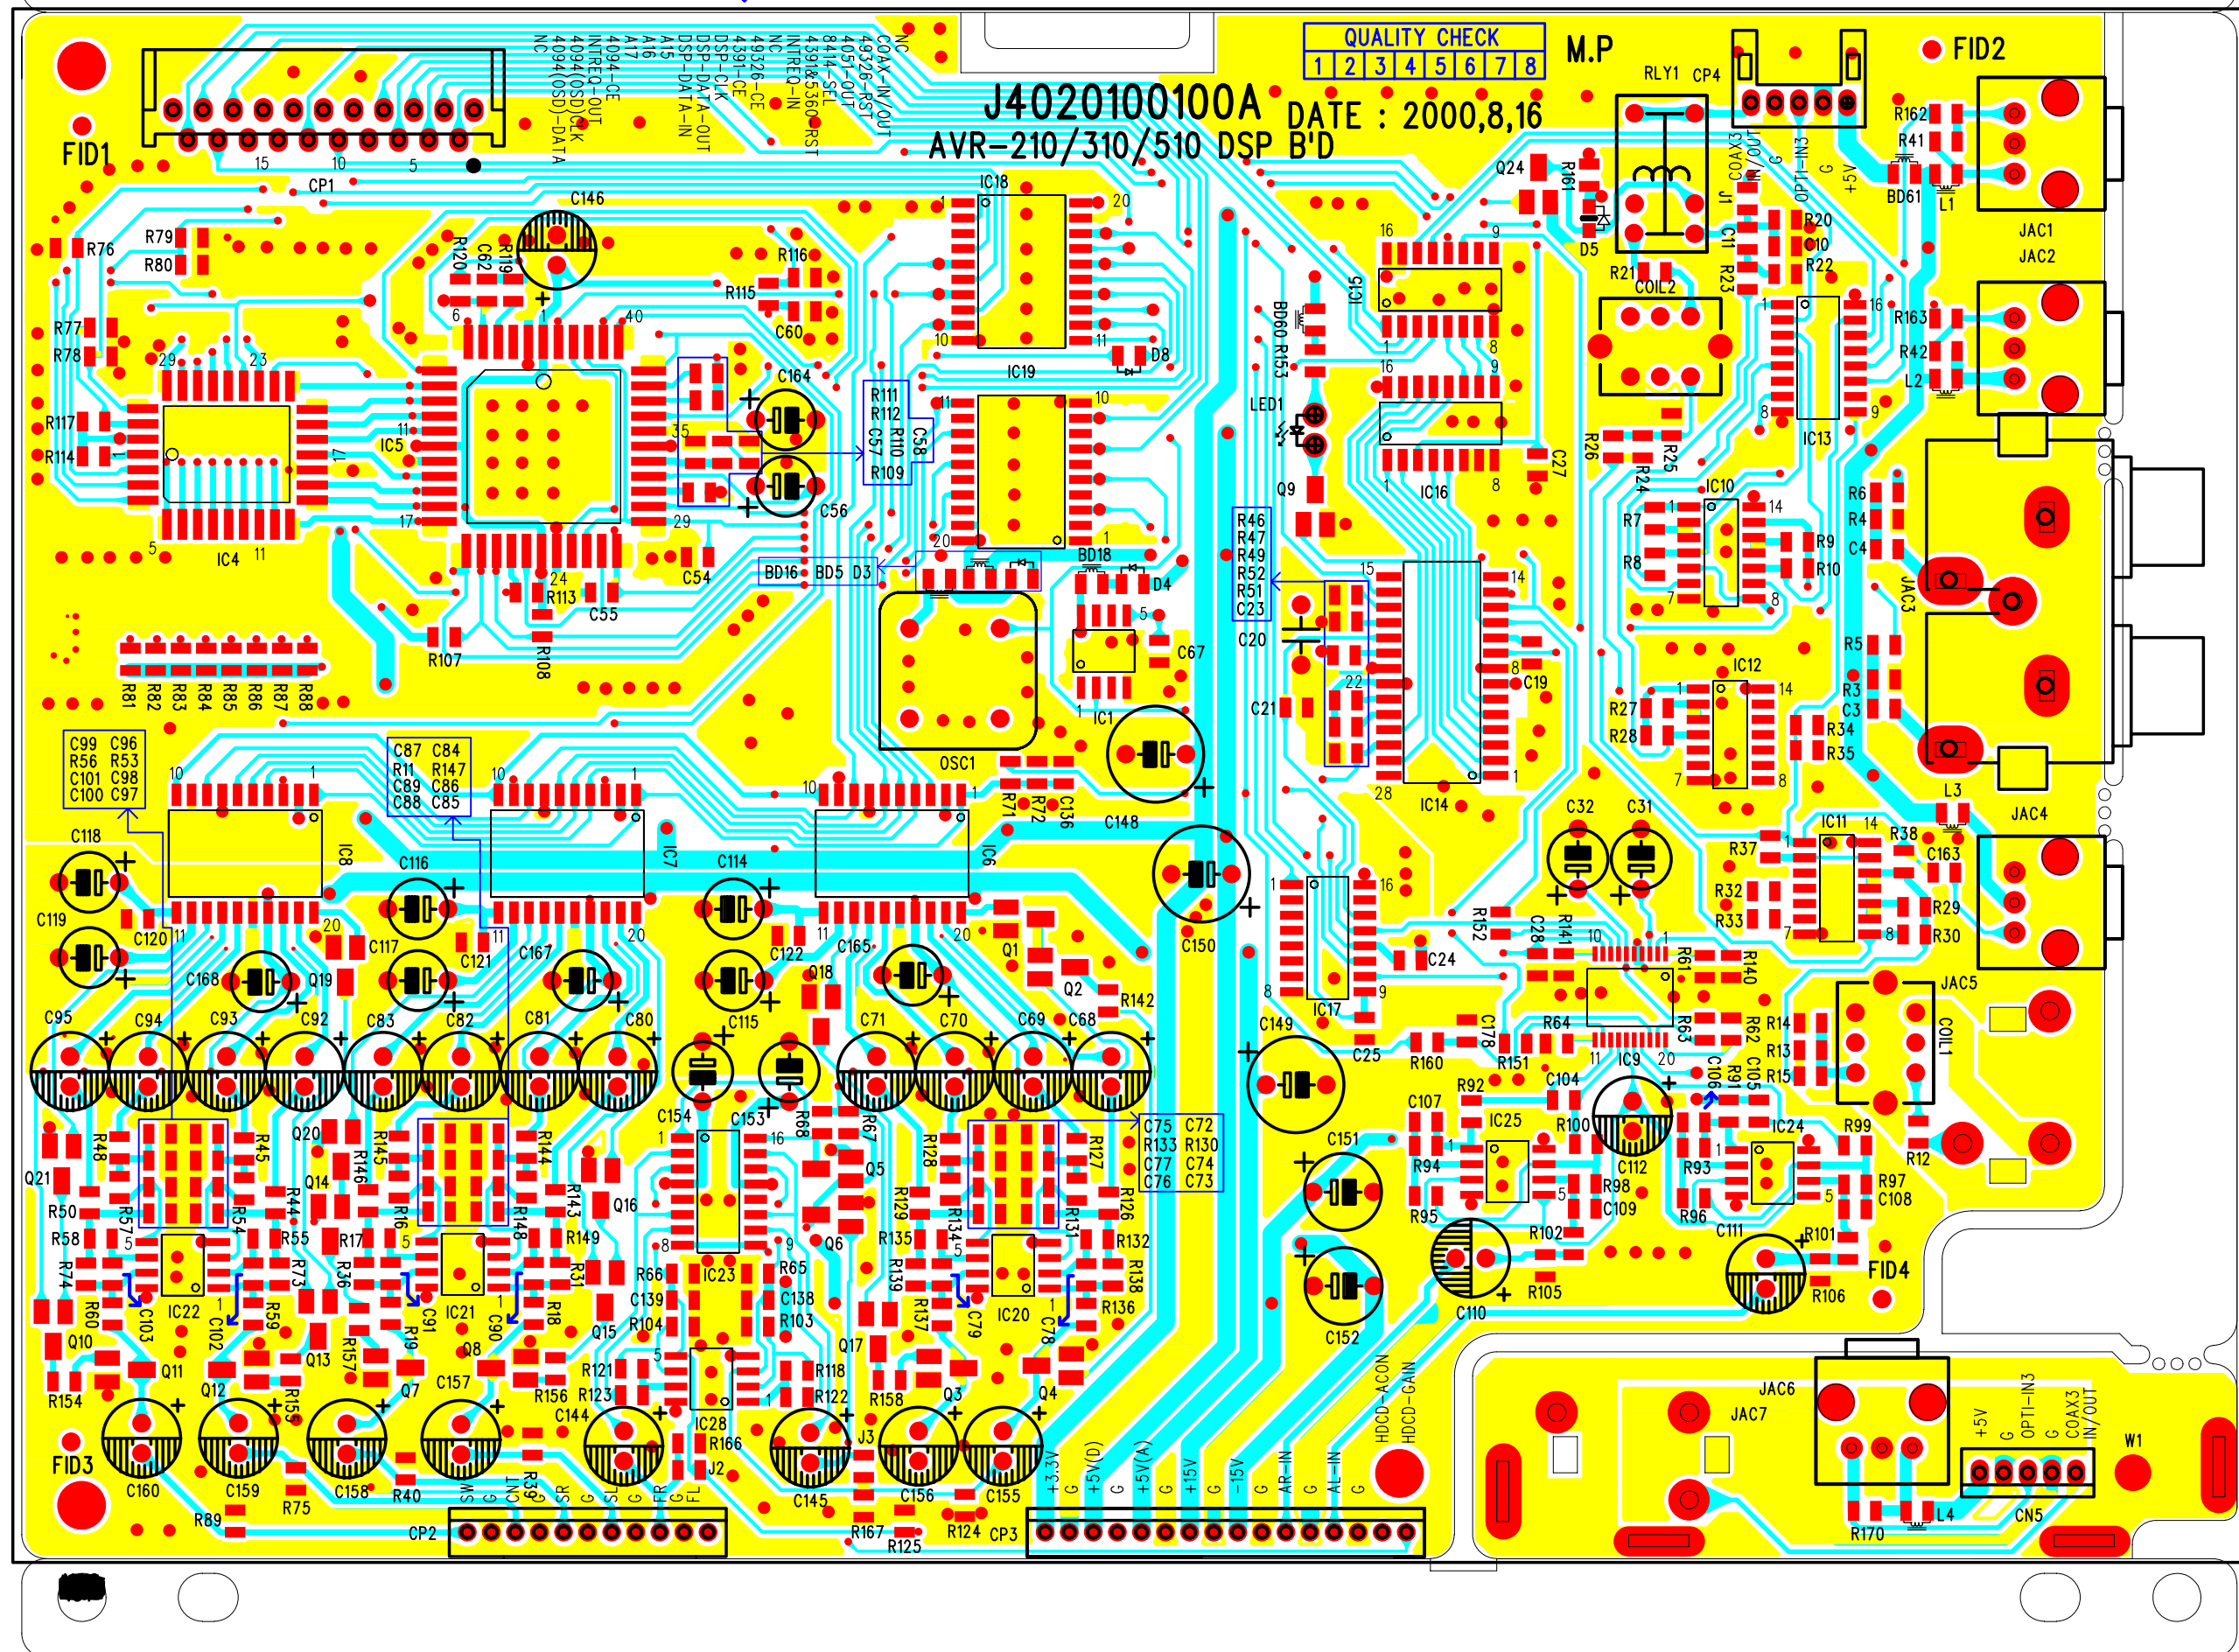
QUALITY CHECK
| 1 | 2 | 3 | 4 | 5 | 6 | 7 | 8 |
|---|---|---|---|---|---|---|---|

M.P

FID2

FID1

J4020100100A
AVR-210/310/510 DSP B'D
DATE : 2000,8,16

NC
COAX-IN/OUT
49326-RST
4051-OUT
8414-SEL
4391&5360-RST
INTREQ-IN
NC
49326-CE
4391-CE
DSP-CLK
DSP-DATA-OUT
DSP-DATA-IN
A15
A16
A17
4094-CE
INTREQ-OUT
4094(OSD)-CLK
4094(OSD)-DATA
NC

CP1 15 10 5
RLY1 CP4 Q24 R161 D5 R21 COIL2 J1 COAX3 IN/OUT G OPTI-IN3 G +5V R162 R41 BD61 L1 JAC1 JAC2 C11 R23 R20 C10 R22 R163 R42 L2
C146 R79 R76 R80 R120 C62 R119 R116 R115 C60 IC18 20 IC19 D8 BD60 R153 IC15 16 9 8 LED1 Q9
R77 R78 R117 R114 IC5 IC4 C164 C56 R111 R112 C57 R110 C58 R109 C54 R113 C55 BD16 BD5 D3 BD18 D4 C67 IC1 R46 R47 R49 R52 R51 C23 C20 C21 IC16 C27 R26 R24 R25 IC13 IC10 R7 R8 R9 R10 R6 R4 C4 JAC3 R5 R3 C3 R34 R35 IC12 R27 R28 IC14 C19 L3 JAC4
R107 R108 R81 R82 R83 R84 R85 R86 R87 R88 OSC1 C148 R71 R72 C136
C99 C96 R56 R53 C101 C98 C100 C97
C87 C84 R11 R147 C89 C86 C88 C85
C118 C119 C120 IC8 C116 C117 C121 IC7 C114 C122 C167 IC6 C165 Q1 Q2 R142 C150 IC17 C24 R152 C28 R141 R61 R140 C32 C31 R37 R32 R33 IC11 R38 C163 R29 R30
C168 Q19 C95 C94 C93 C92 C83 C82 C81 C80 C115 Q18 C71 C70 C69 C68 C149 C25 R160 C178 R151 R64 R63 R62 C105 C106 IC9 R14 R13 R15 JAC5 COIL1
C154 C153 R68 R67 C75 C72 R133 R130 C77 C74 C76 C73 C151 R92 C107 IC25 R94 R95 C104 R100 C112 R98 C109 R102 R93 R96 C111 IC24 R99 R12 R97 C108 R101
R48 Q21 R50 R58 R74 R80 Q10 R154 R45 R57 Q20 R44 R54 R55 R145 Q14 R146 R17 R16 R36 R73 R59 R144 R143 Q16 R148 R149 R31 R18 R66 R139 R104 IC23 R65 R138 R103 Q5 Q6 R128 R129 R135 R139 R134 R137 R127 R126 R131 R132 R138 R136 C110 R105 R106 FID4
IC22 C103 C102 IC21 C91 C90 R19 Q15 Q8 Q11 Q12 Q13 R157 Q7 R155 C157 R156 R121 R123 C144 R118 R122 Q17 R158 Q3 Q4 IC20 C79 C78 C152
FID3 C160 C159 C158 R75 R40 R89 R39 IC28 R166 J2 C145 J3 C156 C155 R167 R125 R124 CP2 CP3
WS G CNT SR G SL G FR G FL
+3.3V G +5V(D) G +5V(A) G +15V G -15V G AR-IN G AL-IN G
HDCD-ACON HDCD-GAIN
JAC6 JAC7 +5V G OPTI-IN3 G COAX3 IN/OUT W1 R170 L4 CN5